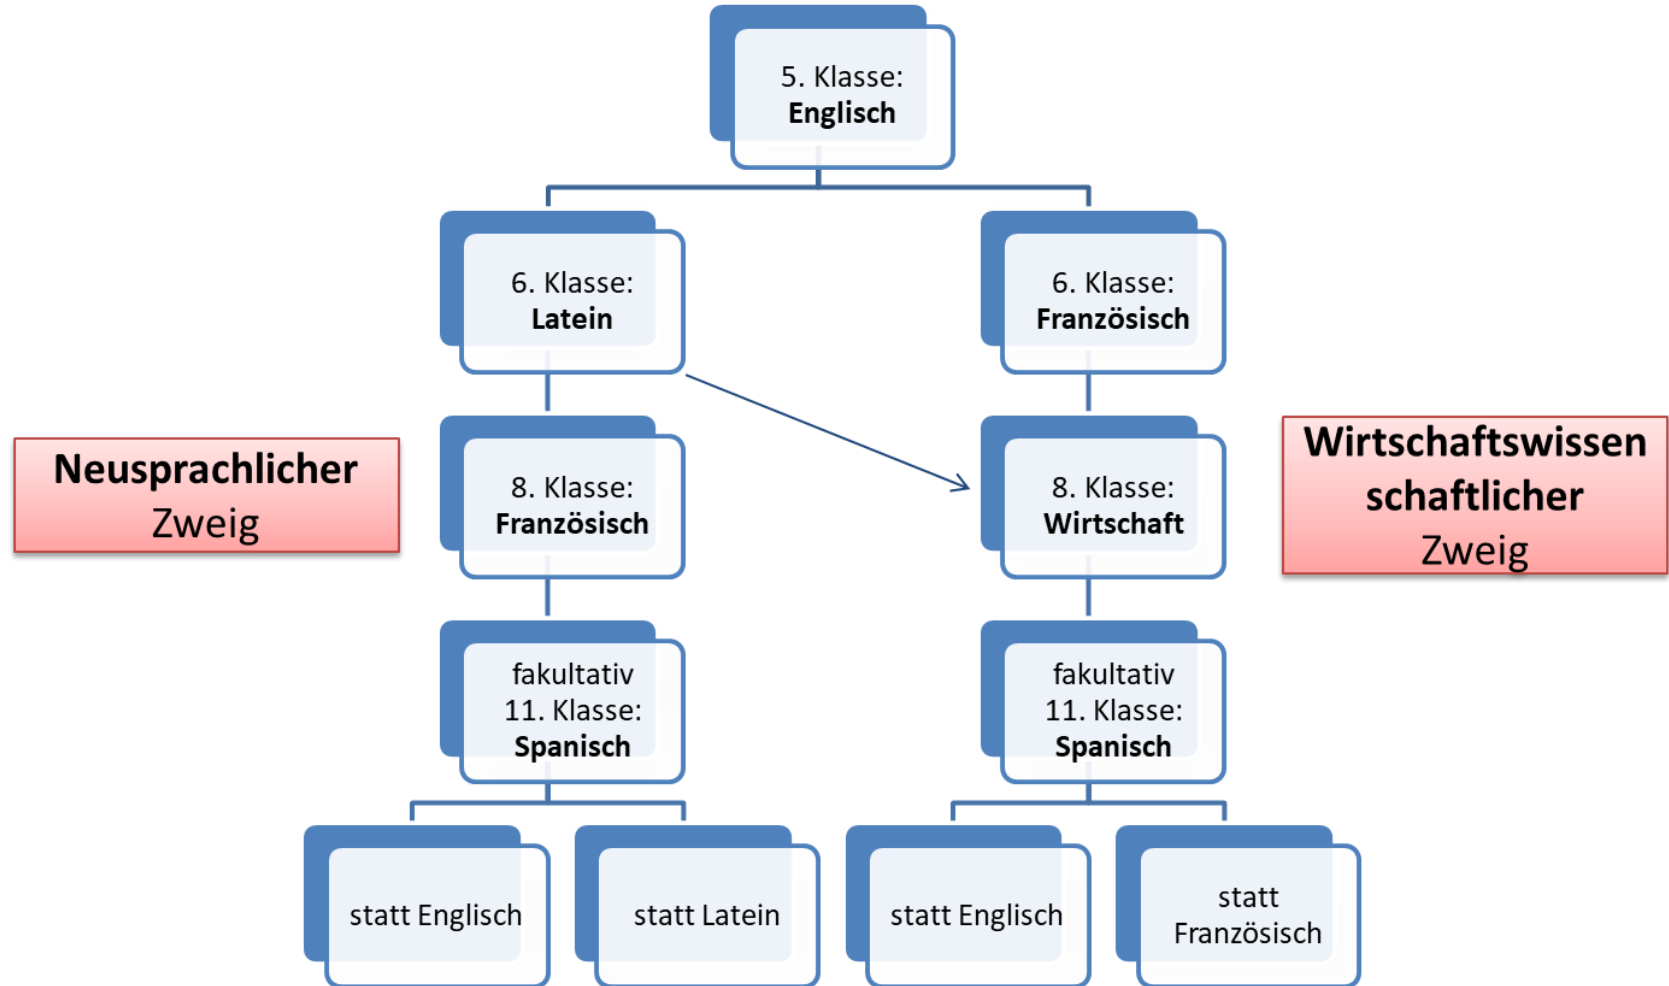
5. Klasse:
**Englisch**

6. Klasse:
**Latein**

6. Klasse:
**Französisch**

**Neusprachlicher** Zweig

8. Klasse:
**Französisch**

8. Klasse:
**Wirtschaft**

**Wirtschaftswissen schaftlicher** Zweig

fakultativ
11. Klasse:
**Spanisch**

fakultativ
11. Klasse:
**Spanisch**

statt Englisch

statt Latein

statt Englisch

statt Französisch